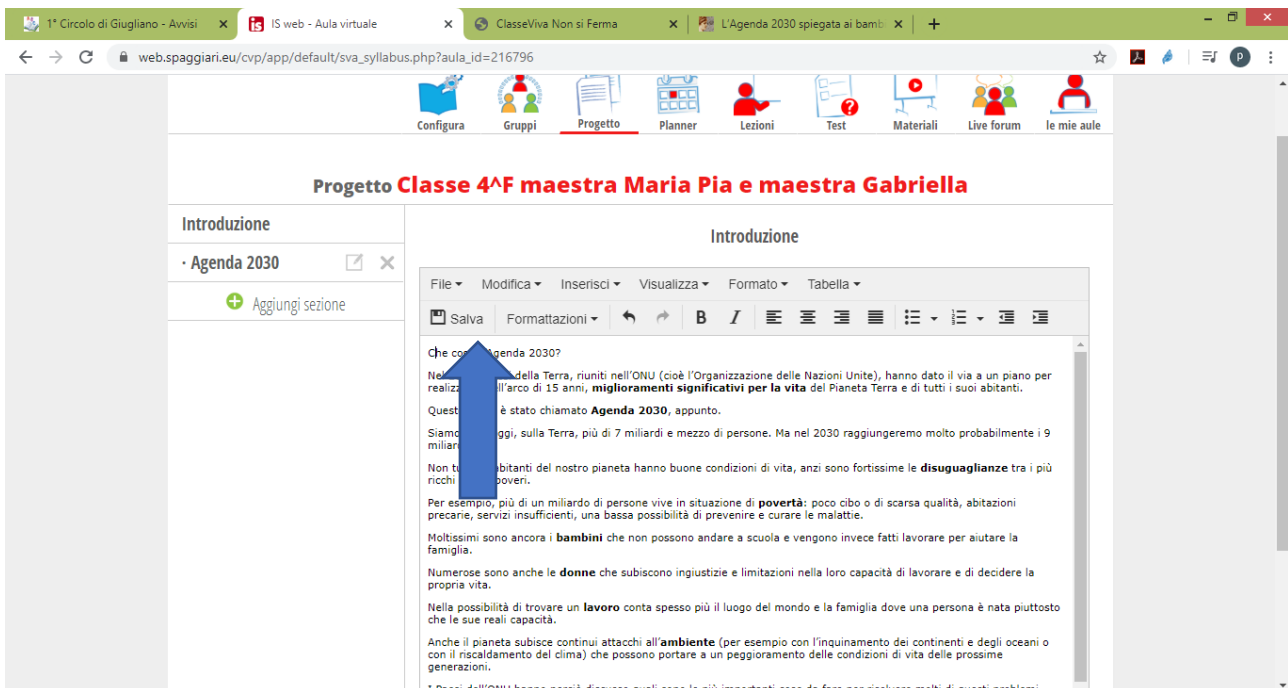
1° Circolo di Giugliano - Avvisi ×
IS web - Aula virtuale ×
ClasseViva Non si Ferma ×
L'Agenda 2030 spiegata ai bamb ×
+

web.spaggiari.eu/cvp/app/default/sva_syllabus.php?aula_id=216796

Configura
Gruppi
Progetto
Planner
Lezioni
Test
Materiali
Live forum
le mie aule

Progetto Classe 4^F maestra Maria Pia e maestra Gabriella

Introduzione

· Agenda 2030

Aggiungi sezione

Introduzione

File ▾ Modifica ▾ Inserisci ▾ Visualizza ▾ Formato ▾ Tabella ▾

Salva Formattazioni ▾ B I

Che co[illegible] Agenda 2030?

Nel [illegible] della Terra, riuniti nell'ONU (cioè l'Organizzazione delle Nazioni Unite), hanno dato il via a un piano per realiz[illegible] ll'arco di 15 anni, **miglioramenti significativi per la vita** del Pianeta Terra e di tutti i suoi abitanti.

Quest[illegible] è stato chiamato **Agenda 2030**, appunto.

Siamo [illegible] oggi, sulla Terra, più di 7 miliardi e mezzo di persone. Ma nel 2030 raggiungeremo molto probabilmente i 9 miliar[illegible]

Non tu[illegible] abitanti del nostro pianeta hanno buone condizioni di vita, anzi sono fortissime le **disuguaglianze** tra i più ricchi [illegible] poveri.

Per esempio, più di un miliardo di persone vive in situazione di **povertà**: poco cibo o di scarsa qualità, abitazioni precarie, servizi insufficienti, una bassa possibilità di prevenire e curare le malattie.

Moltissimi sono ancora i **bambini** che non possono andare a scuola e vengono invece fatti lavorare per aiutare la famiglia.

Numerose sono anche le **donne** che subiscono ingiustizie e limitazioni nella loro capacità di lavorare e di decidere la propria vita.

Nella possibilità di trovare un **lavoro** conta spesso più il luogo del mondo e la famiglia dove una persona è nata piuttosto che le sue reali capacità.

Anche il pianeta subisce continui attacchi all'**ambiente** (per esempio con l'inquinamento dei continenti e degli oceani o con il riscaldamento del clima) che possono portare a un peggioramento delle condizioni di vita delle prossime generazioni.

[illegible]